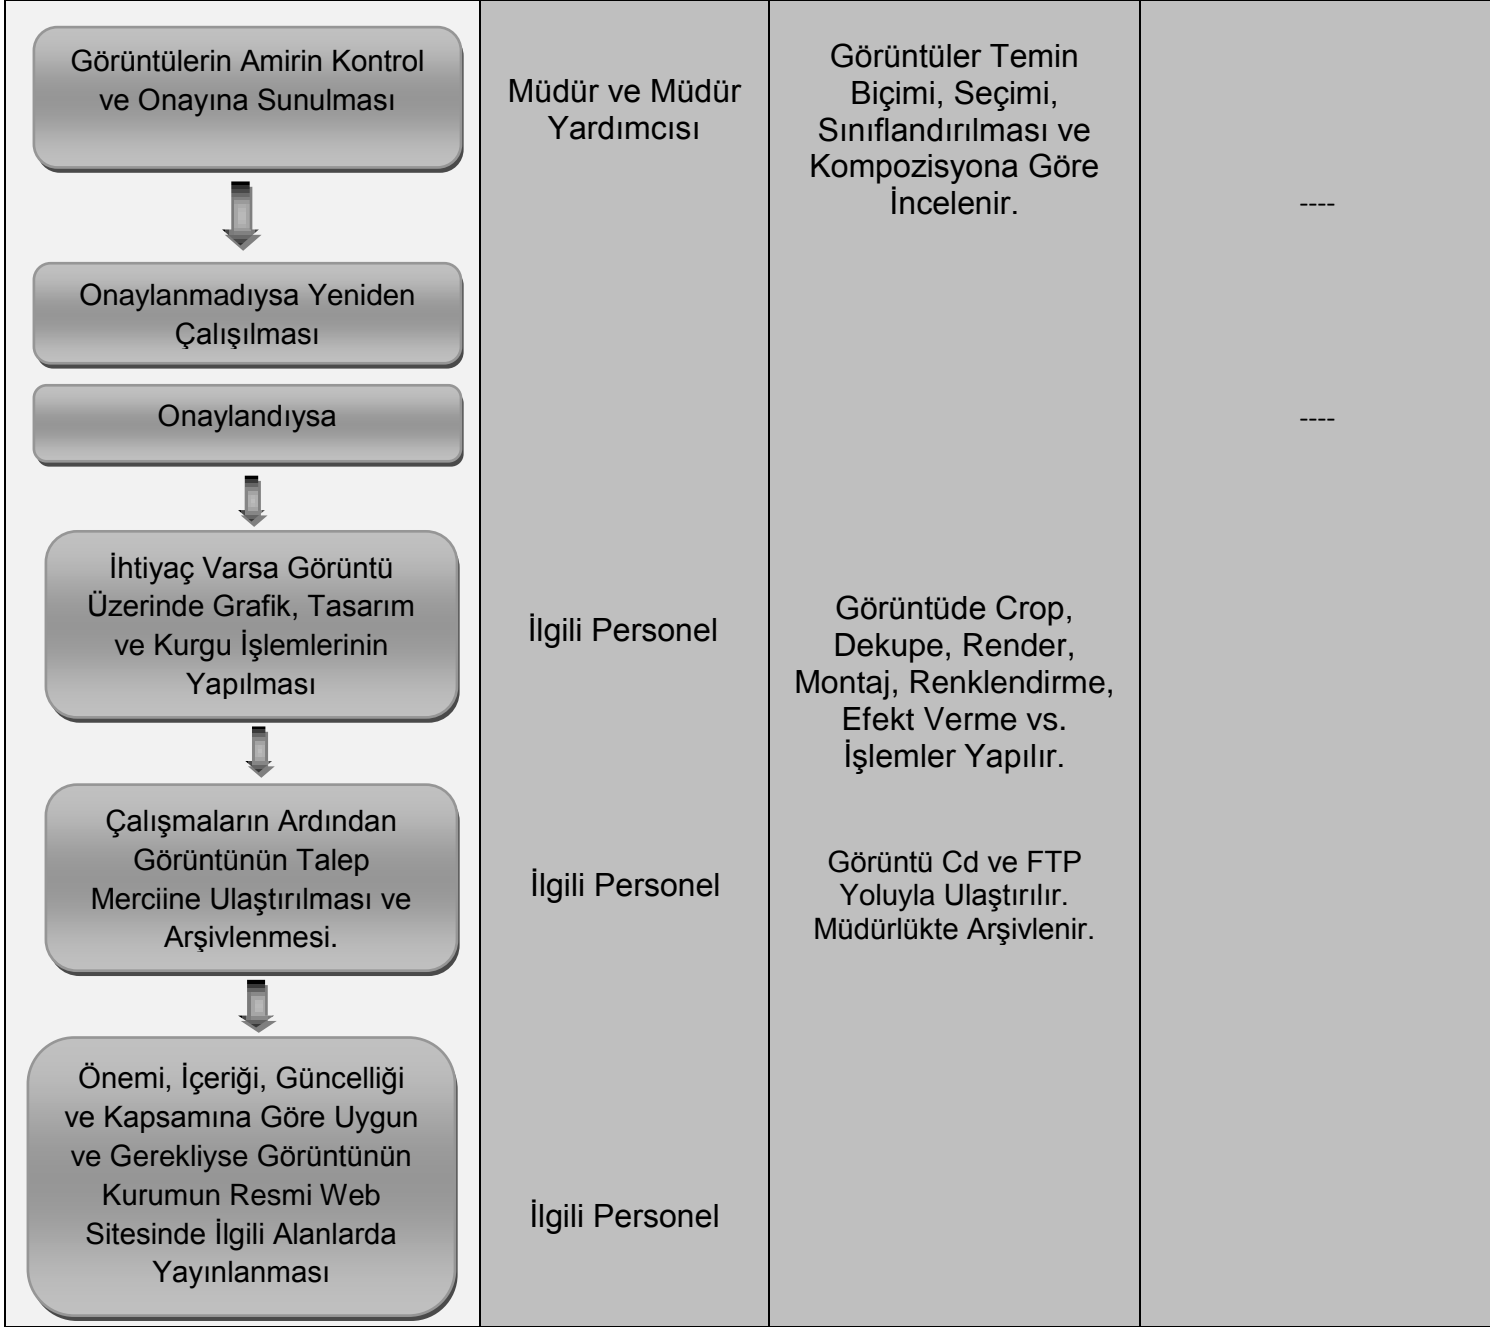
| | | | |
|---|---|---|---|
| Görüntülerin Amirin Kontrol ve Onayına Sunulması | Müdür ve Müdür Yardımcısı | Görüntüler Temin Biçimi, Seçimi, Sınıflandırılması ve Kompozisyona Göre İncelenir. | ---- |
| Onaylanmadıysa Yeniden Çalışılması | | | |
| Onaylandıysa | | | ---- |
| İhtiyaç Varsa Görüntü Üzerinde Grafik, Tasarım ve Kurgu İşlemlerinin Yapılması | İlgili Personel | Görüntüde Crop, Dekupe, Render, Montaj, Renklendirme, Efekt Verme vs. İşlemler Yapılır. | |
| Çalışmaların Ardından Görüntünün Talep Merciine Ulaştırılması ve Arşivlenmesi. | İlgili Personel | Görüntü Cd ve FTP Yoluyla Ulaştırılır. Müdürlükte Arşivlenir. | |
| Önemi, İçeriği, Güncelliği ve Kapsamına Göre Uygun ve Gerekliyse Görüntünün Kurumun Resmi Web Sitesinde İlgili Alanlarda Yayınlanması | İlgili Personel | | |